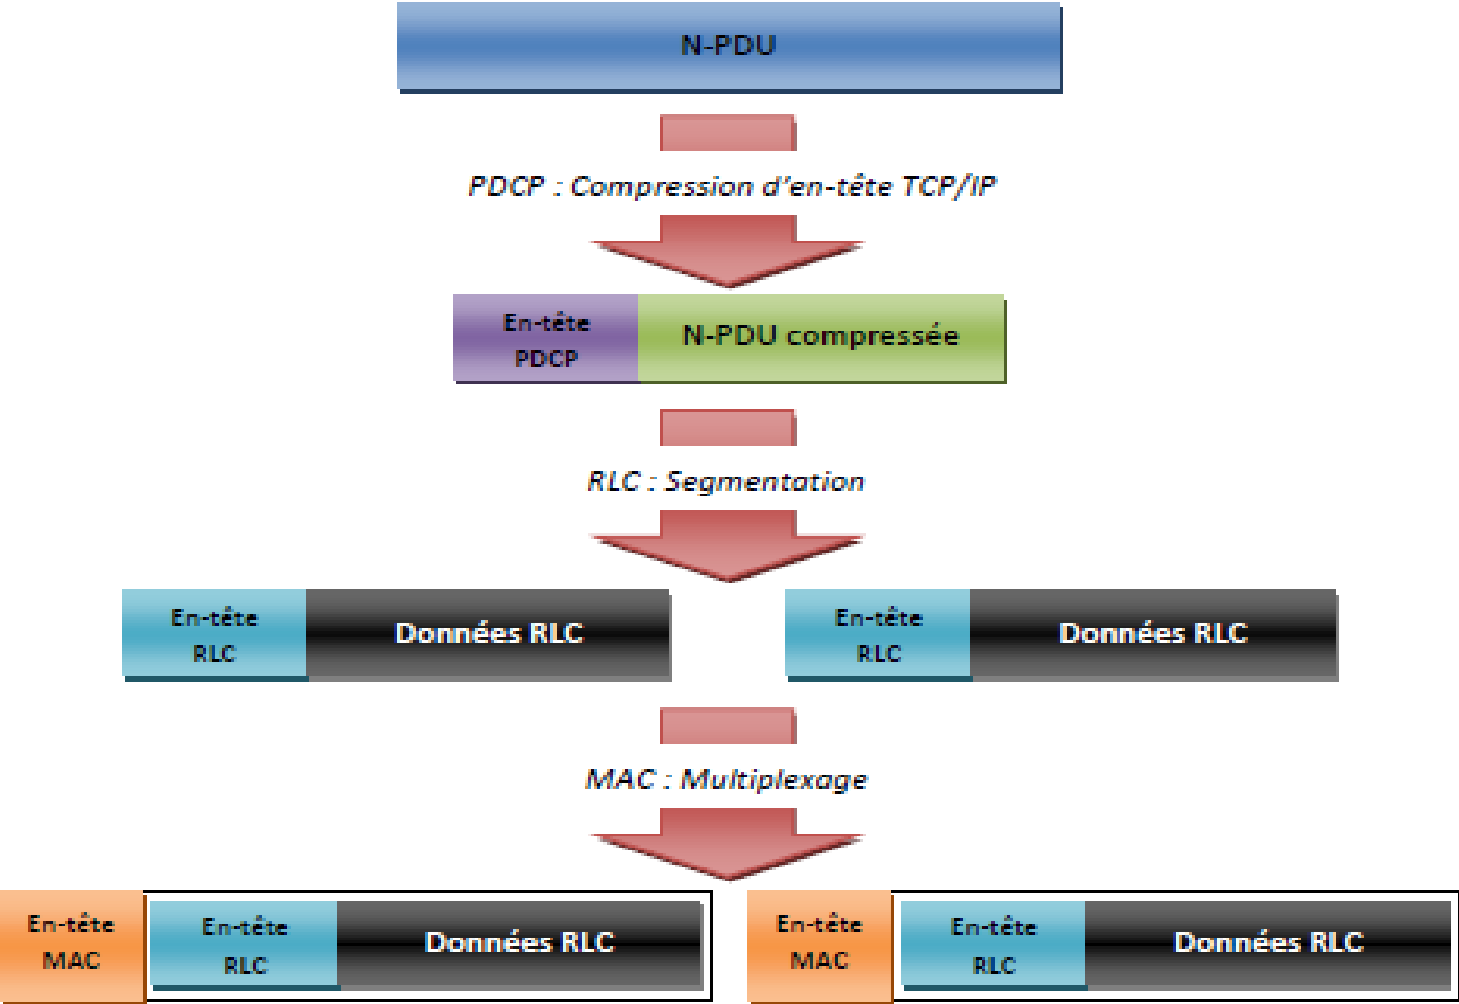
N-PDU

PDCP : Compression d'en-tête TCP/IP

En-tête PDCP

N-PDU compressée

RLC : Segmentation

En-tête RLC

Données RLC

En-tête RLC

Données RLC

MAC : Multiplexage

En-tête MAC

En-tête RLC

Données RLC

En-tête MAC

En-tête RLC

Données RLC